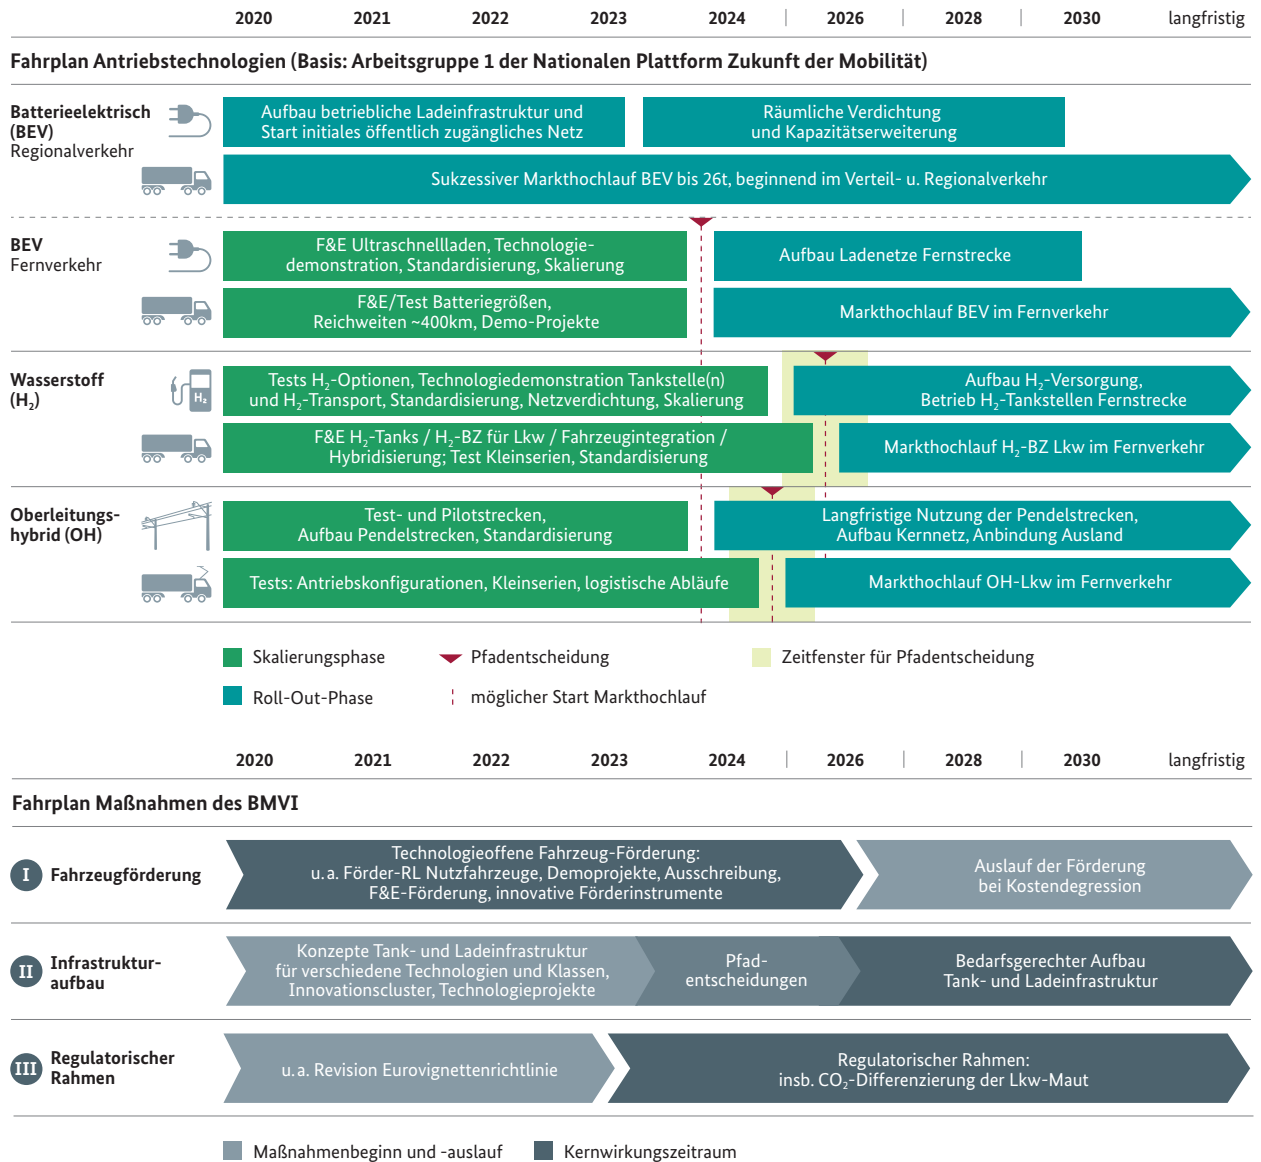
2020 2021 2022 2023 2024 2026 2028 2030 langfristig

Fahrplan Antriebstechnologien (Basis: Arbeitsgruppe 1 der Nationalen Plattform Zukunft der Mobilität)

Batterieelektrisch (BEV) Regionalverkehr

Aufbau betriebliche Ladeinfrastruktur und Start initiales öffentlich zugängliches Netz

Räumliche Verdichtung und Kapazitätserweiterung

Sukzessiver Markthochlauf BEV bis 26t, beginnend im Verteil- u. Regionalverkehr

BEV Fernverkehr

F&E Ultraschnellladen, Technologiedemonstration, Standardisierung, Skalierung

Aufbau Ladenetze Fernstrecke

F&E/Test Batteriegrößen, Reichweiten ~400km, Demo-Projekte

Markthochlauf BEV im Fernverkehr

Wasserstoff ($H_2$)

$H_2$

Tests $H_2$-Optionen, Technologiedemonstration Tankstelle(n) und $H_2$-Transport, Standardisierung, Netzverdichtung, Skalierung

Aufbau $H_2$-Versorgung, Betrieb $H_2$-Tankstellen Fernstrecke

F&E $H_2$-Tanks / $H_2$-BZ für Lkw / Fahrzeugintegration / Hybridisierung; Test Kleinserien, Standardisierung

Markthochlauf $H_2$-BZ Lkw im Fernverkehr

Oberleitungs-hybrid (OH)

Test- und Pilotstrecken, Aufbau Pendelstrecken, Standardisierung

Langfristige Nutzung der Pendelstrecken, Aufbau Kernnetz, Anbindung Ausland

Tests: Antriebskonfigurationen, Kleinserien, logistische Abläufe

Markthochlauf OH-Lkw im Fernverkehr

Skalierungsphase
Pfadentscheidung
Zeitfenster für Pfadentscheidung
Roll-Out-Phase
möglicher Start Markthochlauf

2020 2021 2022 2023 2024 2026 2028 2030 langfristig

Fahrplan Maßnahmen des BMVI

I Fahrzeugförderung

Technologieoffene Fahrzeug-Förderung: u. a. Förder-RL Nutzfahrzeuge, Demoprojekte, Ausschreibung, F&E-Förderung, innovative Förderinstrumente

Auslauf der Förderung bei Kostendegression

II Infrastrukturaufbau

Konzepte Tank- und Ladeinfrastruktur für verschiedene Technologien und Klassen, Innovationscluster, Technologieprojekte

Pfadentscheidungen

Bedarfsgerechter Aufbau Tank- und Ladeinfrastruktur

III Regulatorischer Rahmen

u. a. Revision Eurovignettenrichtlinie

Regulatorischer Rahmen: insb. $CO_2$-Differenzierung der Lkw-Maut

Maßnahmenbeginn und -auslauf
Kernwirkungszeitraum